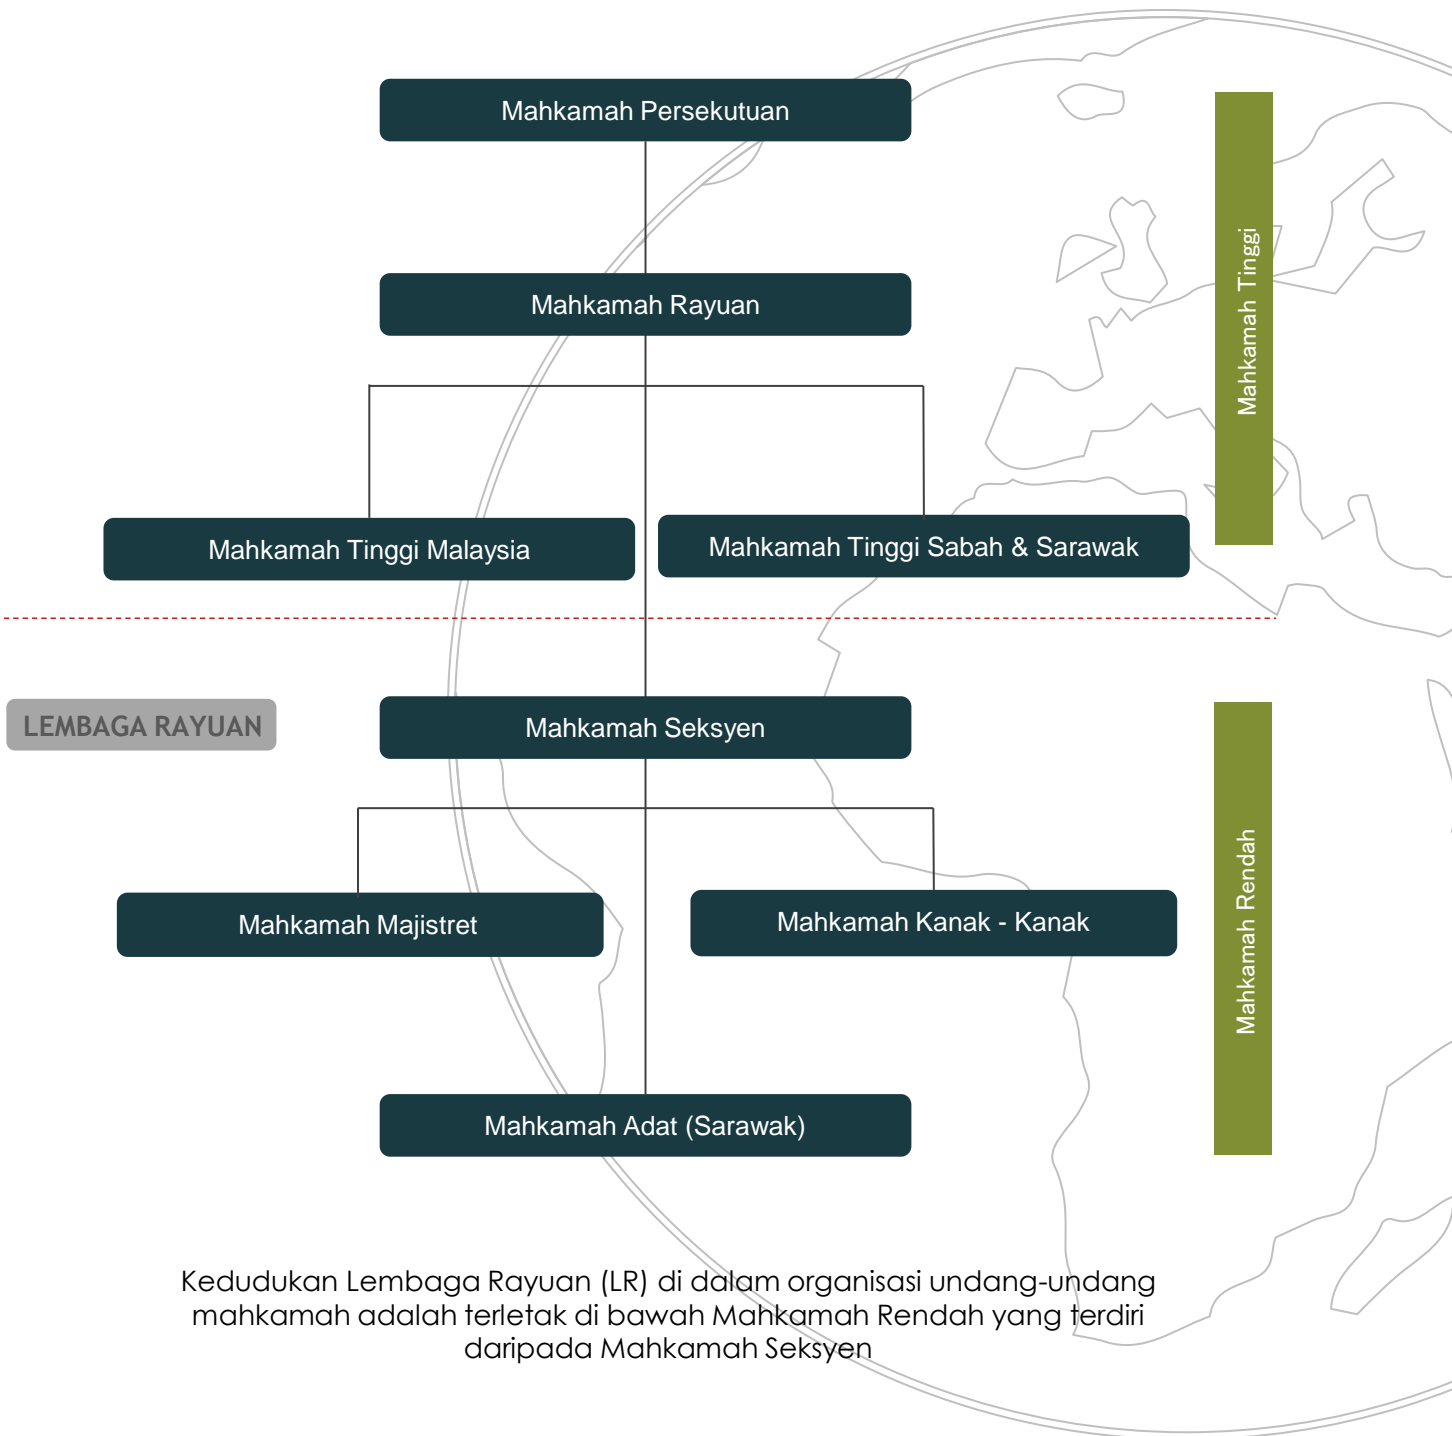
Mahkamah Persekutuan

Mahkamah Rayuan

Mahkamah Tinggi Malaysia

Mahkamah Tinggi Sabah & Sarawak

Mahkamah Tinggi

LEMBAGA RAYUAN

Mahkamah Seksyen

Mahkamah Majistret

Mahkamah Kanak - Kanak

Mahkamah Rendah

Mahkamah Adat (Sarawak)

Kedudukan Lembaga Rayuan (LR) di dalam organisasi undang-undang mahkamah adalah terletak di bawah Mahkamah Rendah yang terdiri daripada Mahkamah Seksyen